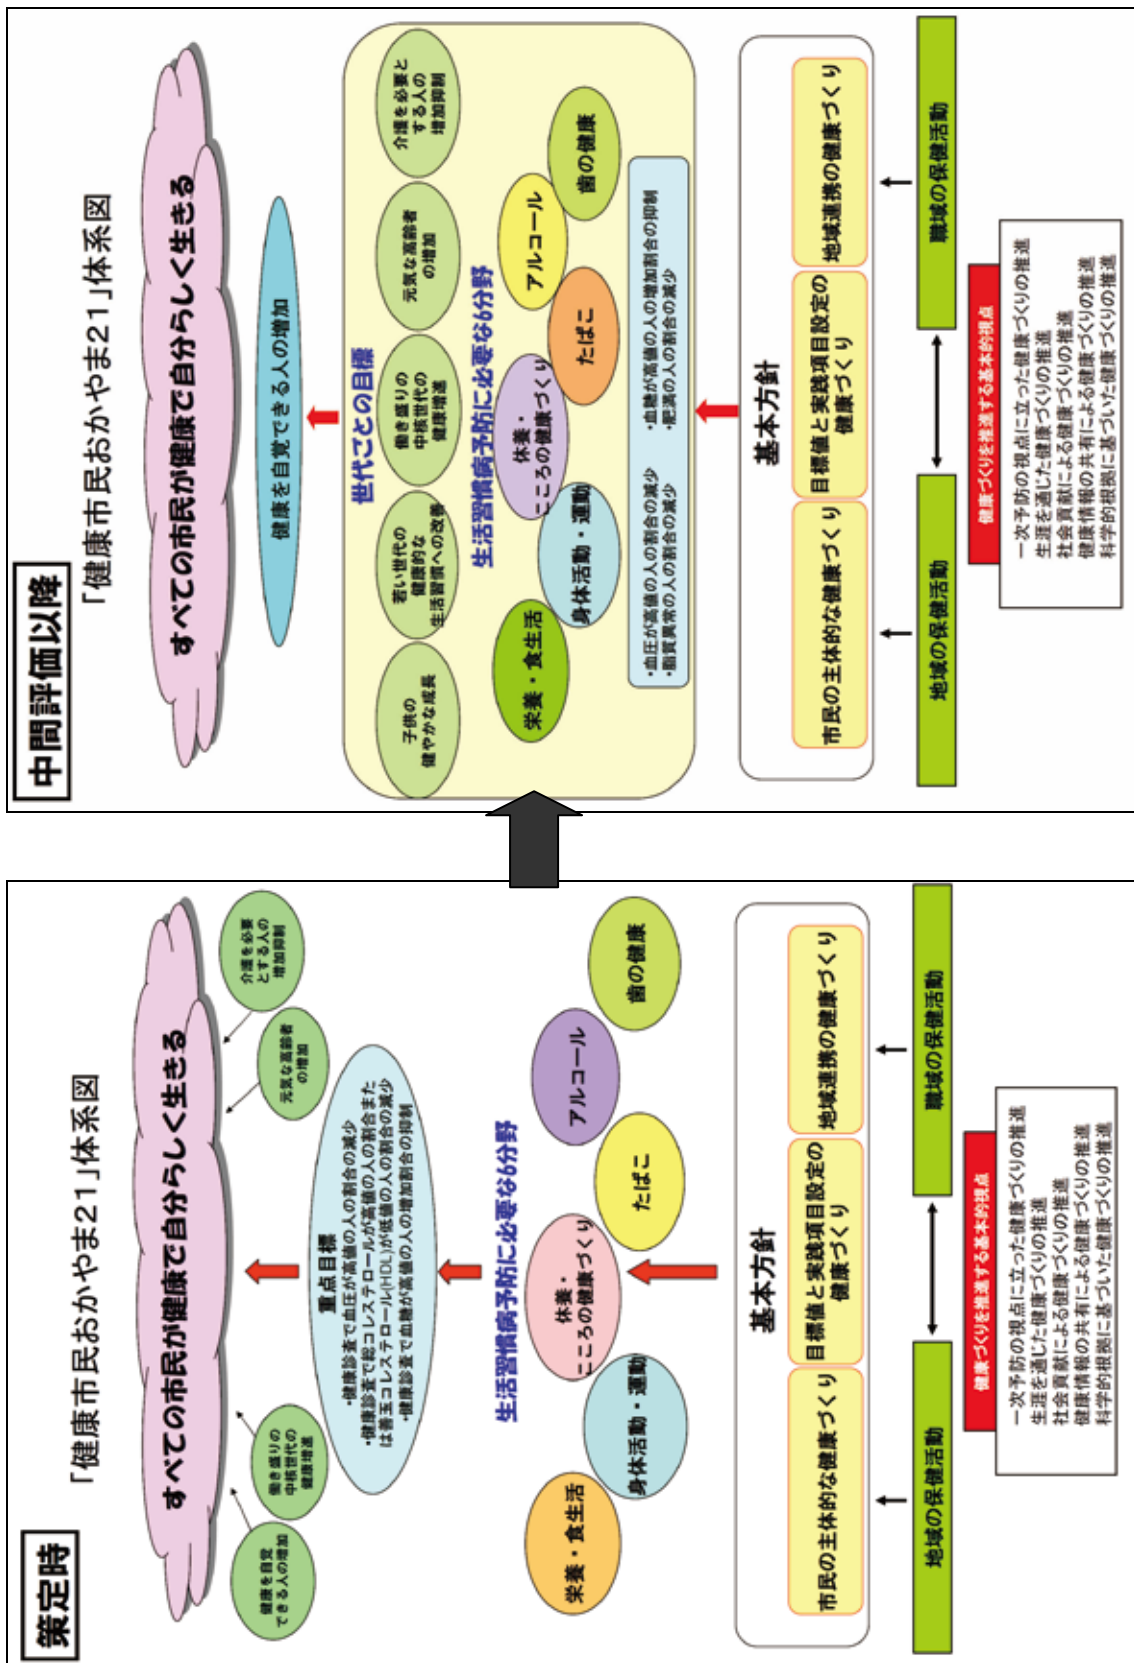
策定時

「健康市民おかやま21」体系図

すべての市民が健康で自分らしく生きる

健康を自覚できる人の増加

働き盛りの中核世代の健康増進

元気な高齢者の増加

介護を必要とする人の増加抑制

重点目標
・健康診査で血圧が高値の人の割合の減少
・健康診査で総コレステロールが高値の人の割合または善玉コレステロール(HDL)が低値の人の割合の減少
・健康診査で血糖が高値の人の増加割合の抑制

生活習慣病予防に必要な6分野

栄養・食生活

身体活動・運動

休養・こころの健康づくり

たばこ

アルコール

歯の健康

基本方針

市民の主体的な健康づくり

目標値と実践項目設定の健康づくり

地域連携の健康づくり

地域の保健活動

職域の保健活動

健康づくりを推進する基本的視点

一次予防の視点に立った健康づくりの推進
生涯を通じた健康づくりの推進
社会貢献による健康づくりの推進
健康情報の共有による健康づくりの推進
科学的根拠に基づいた健康づくりの推進

中間評価以降

「健康市民おかやま21」体系図

すべての市民が健康で自分らしく生きる

健康を自覚できる人の増加

世代ごとの目標

子供の健やかな成長

若い世代の健康的な生活習慣への改善

働き盛りの中核世代の健康増進

元気な高齢者の増加

介護を必要とする人の増加抑制

生活習慣病予防に必要な6分野

栄養・食生活

身体活動・運動

休養・こころの健康づくり

たばこ

アルコール

歯の健康

・血圧が高値の人の割合の減少
・脂質異常の人の割合の減少
・血糖が高値の人の増加割合の抑制
・肥満の人の割合の減少

基本方針

市民の主体的な健康づくり

目標値と実践項目設定の健康づくり

地域連携の健康づくり

地域の保健活動

職域の保健活動

健康づくりを推進する基本的視点

一次予防の視点に立った健康づくりの推進
生涯を通じた健康づくりの推進
社会貢献による健康づくりの推進
健康情報の共有による健康づくりの推進
科学的根拠に基づいた健康づくりの推進